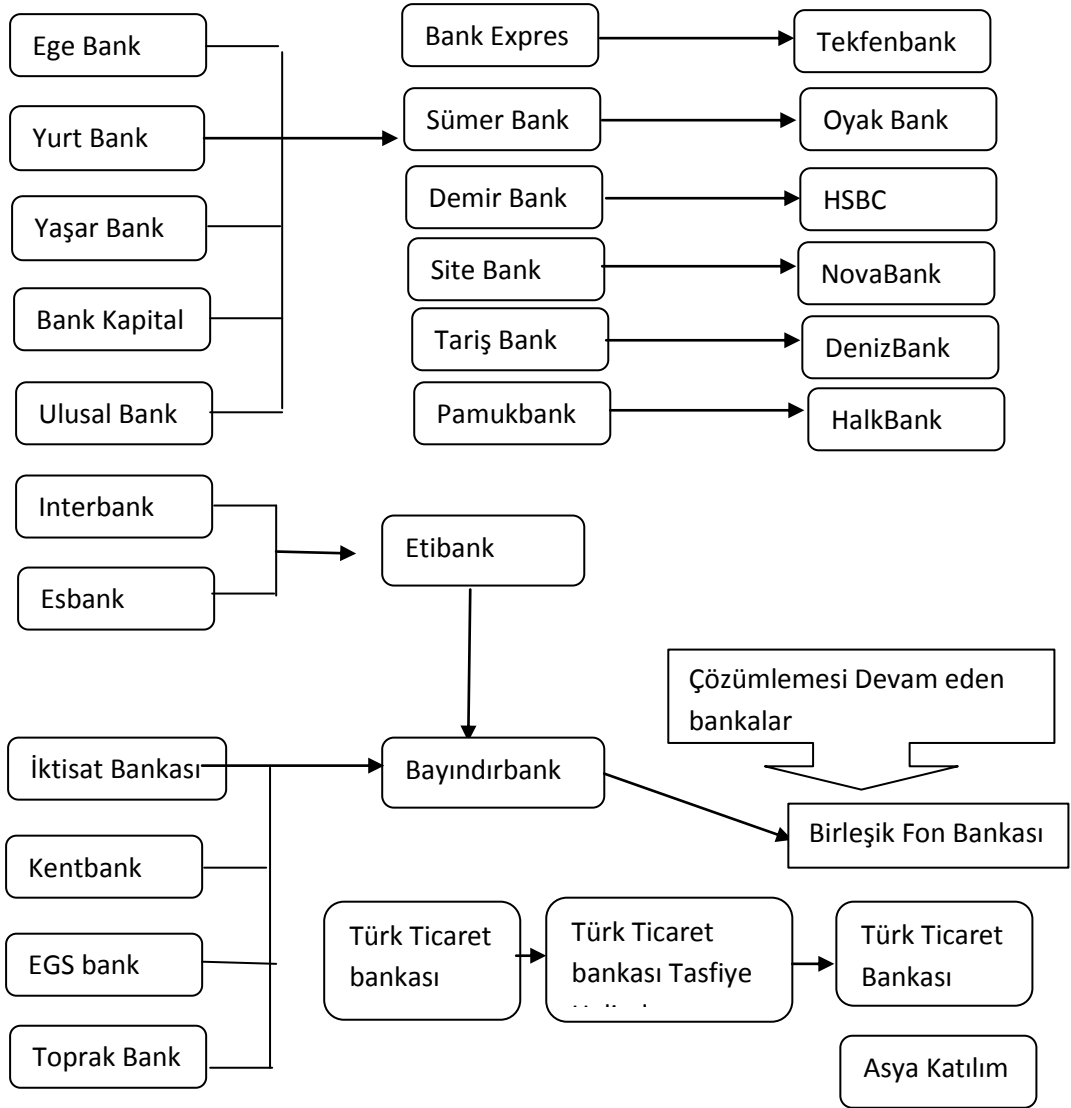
Ege Bank

Yurt Bank

Yaşar Bank

Bank Kapital

Ulusal Bank

Bank Expres

Tekfenbank

Sümer Bank

Oyak Bank

Demir Bank

HSBC

Site Bank

NovaBank

Tariş Bank

DenizBank

Pamukbank

HalkBank

Interbank

Esbank

Etibank

Çözümlemesi Devam eden bankalar

İktisat Bankası

Bayındırbank

Birleşik Fon Bankası

Kentbank

EGS bank

Toprak Bank

Türk Ticaret bankası

Türk Ticaret bankası Tasfiye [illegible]

Türk Ticaret Bankası

Asya Katılım